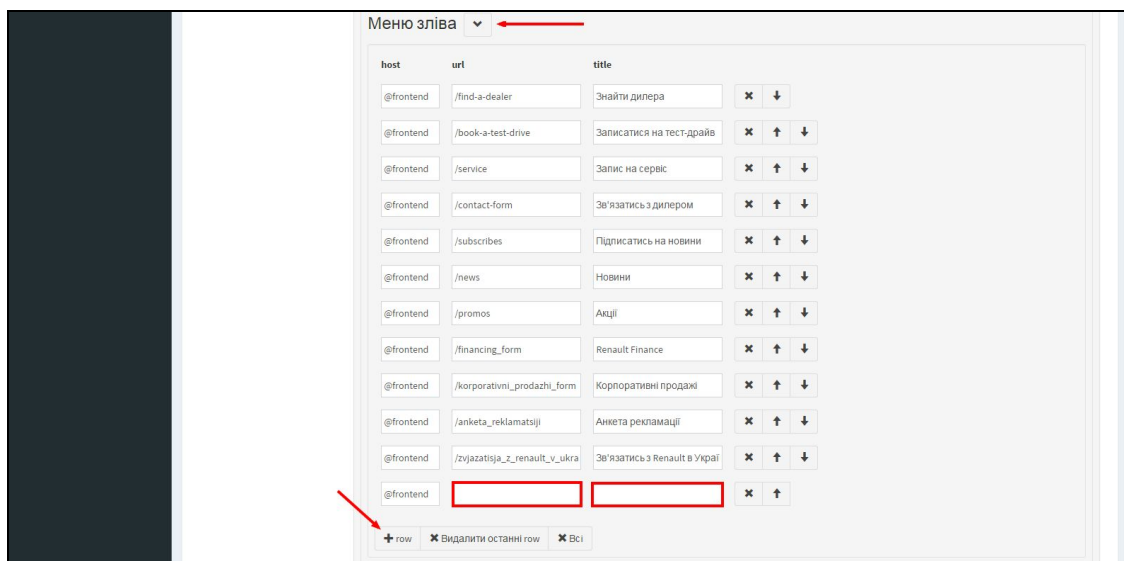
Меню зліва

| host | url | title |
|---|---|---|
| @frontend | /find-a-dealer | Знайти дилера |
| @frontend | /book-a-test-drive | Записатися на тест-драйв |
| @frontend | /service | Запис на сервіс |
| @frontend | /contact-form | Зв'язатись з дилером |
| @frontend | /subscribes | Підписатись на новини |
| @frontend | /news | Новини |
| @frontend | /promos | Акції |
| @frontend | /financing_form | Renault Finance |
| @frontend | /korporativni_prodazhi_form | Корпоративні продажі |
| @frontend | /anketa_reklamatsiji | Анкета рекламації |
| @frontend | /zvjazatisja_z_renault_v_ukra | Зв'язатись з Renault в Украї |
| @frontend | | |

+ row ✖ Видалити останні row ✖ Всі